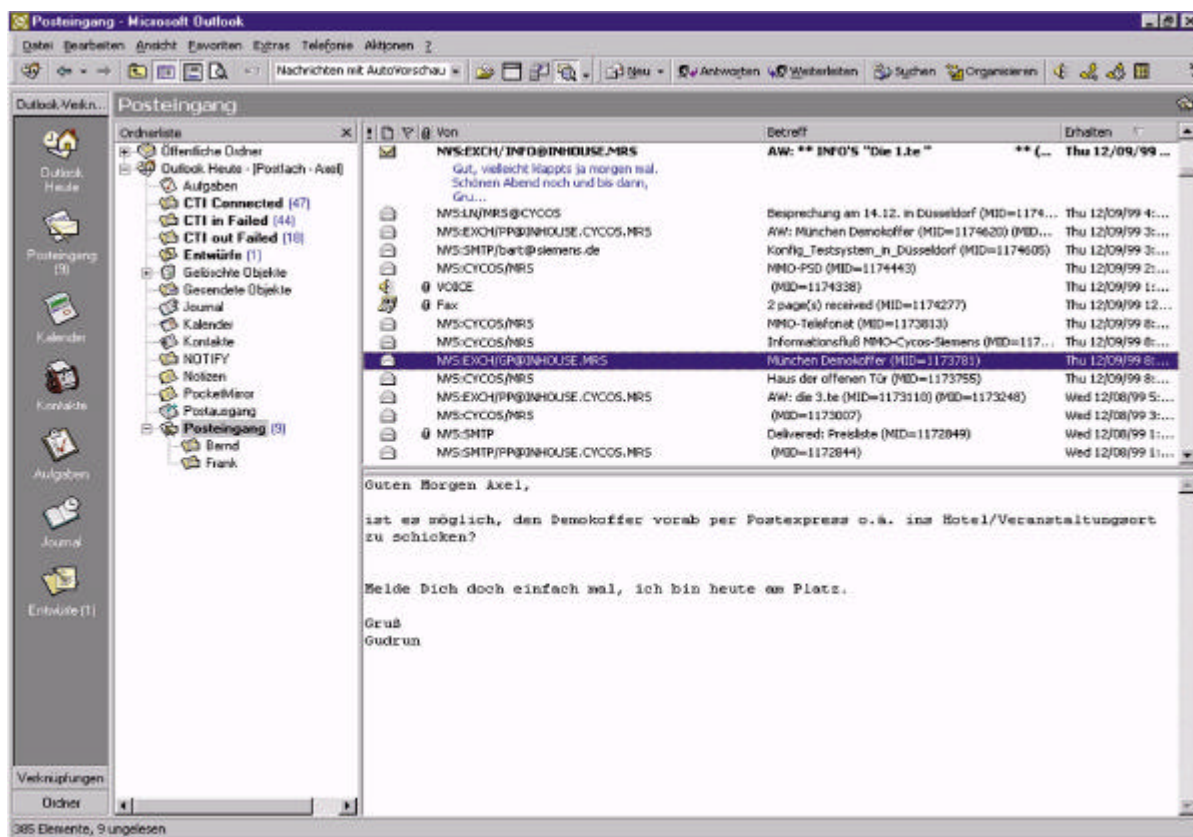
Posteingang - Microsoft Outlook

Datei Bearbeiten Ansicht Favoriten Extras Telefonie Aktionen ?

Nachrichten mit AutoVorschau | Neu | Antworten | Weiterleiten | Suchen | Organisieren

Outlook-Verkn... | Posteingang

Outlook Heute
Posteingang (9)
Kalender
Kontakte
Aufgaben
Journal
Entwürfe (1)

Ordnerliste
Öffentliche Ordner
Outlook Heute - [Postfach - Axel]
Aufgaben
CTI Connected (47)
CTI in Failed (44)
CTI out Failed (10)
Entwürfe (1)
Gelöschte Objekte
Gesendete Objekte
Journal
Kalender
Kontakte
NOTIFY
Notizen
PocketMirror
Postausgang
Posteingang (9)
Bernd
Frank

| Von | Betreff | Erhalten |
|---|---|---|
| NVS:EXCH/INFO@INHOUSE.MRS | AW: ** INFO'S "Die 1.te" ** (... | Thu 12/09/99 ... |
| Gut, vielleicht klappts ja morgen mal. Schönen Abend noch und bis dann, Gru... | | |
| NVS:LN/MRS@CYCOS | Besprechung am 14.12. in Düsseldorf (MID=1174... | Thu 12/09/99 4:... |
| NVS:EXCH/PP@INHOUSE.CYCOS.MRS | AW: München Demokoffer (MID=1174620) (MID... | Thu 12/09/99 3:... |
| NVS:SMTP/bart@siemens.de | Konfig_Testsystem_in_Düsseldorf (MID=1174605) | Thu 12/09/99 3:... |
| NVS:CYCOS/MRS | MMO-PSD (MID=1174443) | Thu 12/09/99 2:... |
| VOICE | (MID=1174338) | Thu 12/09/99 1:... |
| Fax | 2 page(s) received (MID=1174277) | Thu 12/09/99 12... |
| NVS:CYCOS/MRS | MMO-Telefonat (MID=1173813) | Thu 12/09/99 8:... |
| NVS:CYCOS/MRS | Informationsfluß MMO-Cycos-Siemens (MID=117... | Thu 12/09/99 8:... |
| NVS:EXCH/GP@INHOUSE.MRS | München Demokoffer (MID=1173781) | Thu 12/09/99 8:... |
| NVS:CYCOS/MRS | Haus der offenen Tür (MID=1173755) | Thu 12/09/99 8:... |
| NVS:EXCH/PP@INHOUSE.CYCOS.MRS | AW: die 3.te (MID=1173110) (MID=1173248) | Wed 12/08/99 5:... |
| NVS:CYCOS/MRS | (MID=1173007) | Wed 12/08/99 3:... |
| NVS:SMTP | Delivered: Preisliste (MID=1172849) | Wed 12/08/99 1:... |
| NVS:SMTP/PP@INHOUSE.CYCOS.MRS | (MID=1172844) | Wed 12/08/99 1:... |

Guten Morgen Axel,

ist es möglich, den Demokoffer vorab per Postexpress o.ä. ins Hotel/Veranstaltungsort zu schicken?

Melde Dich doch einfach mal, ich bin heute am Platz.

Gruß
Gudrun

Verknüpfungen
Ordner

385 Elemente, 9 ungelesen